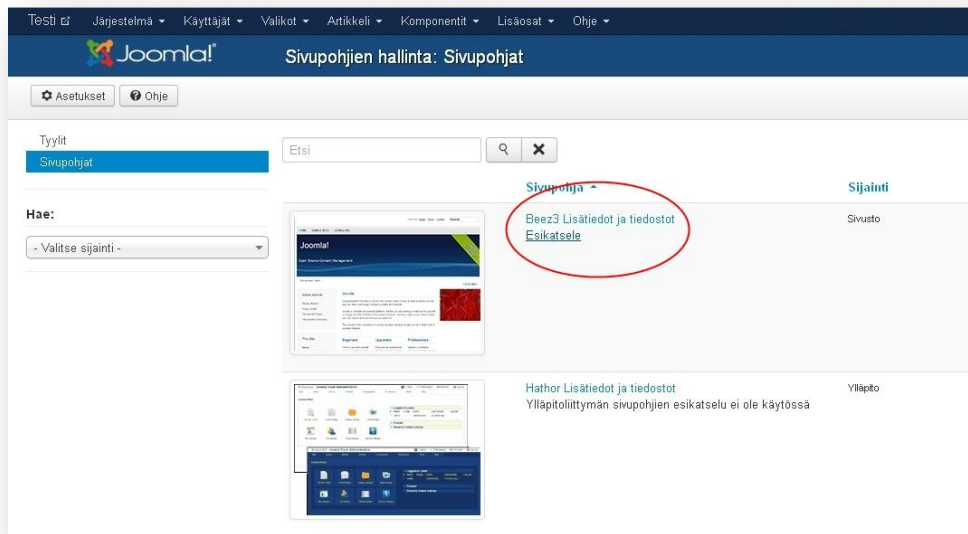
Testi Järjestelmä ▾ Käyttäjät ▾ Valikot ▾ Artikkeli ▾ Komponentit ▾ Lisäosat ▾ Ohje ▾

Joomla!

Sivupohjien hallinta: Sivupohjat

Asetukset Ohje

Tyylit
Sivupohjat

Hae:

- Valitse sijainti -

Etsi

Sivupohja ▴

Sijainti

Joomla!

Open Source Content Management

Beez3 Lisätiedot ja tiedostot
Esikatsele

Sivusto

Hathor Lisätiedot ja tiedostot
Ylläpitoliittymän sivupohjien esikatselu ei ole käytössä

Ylläpito